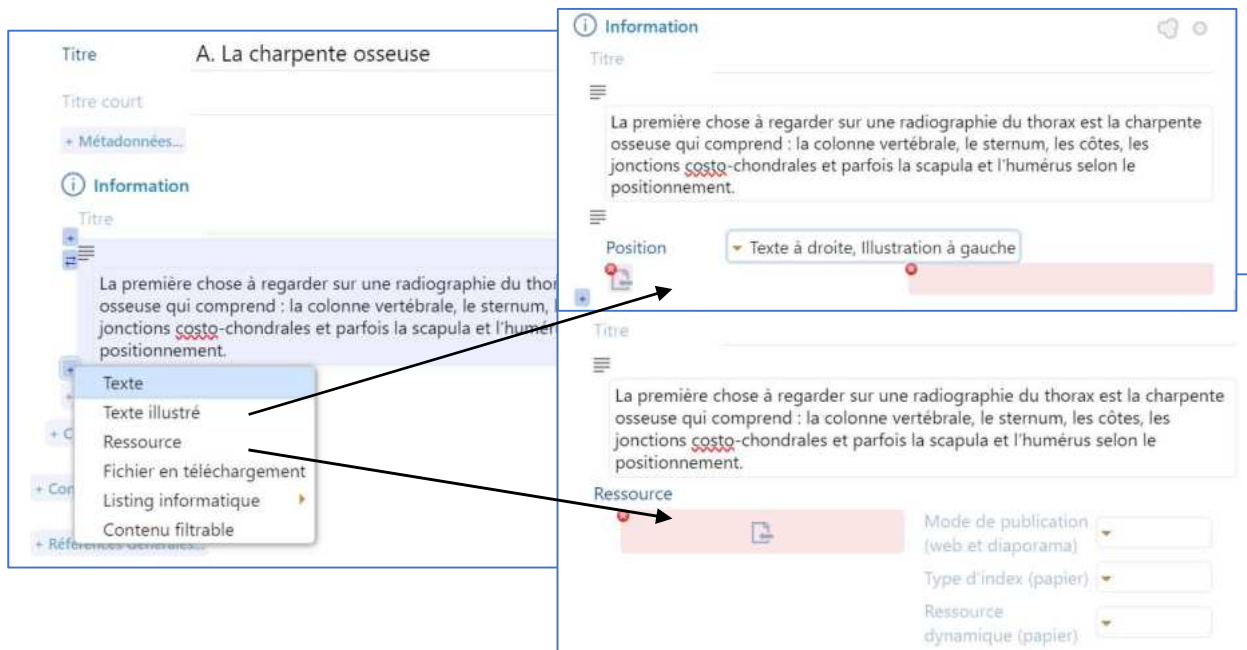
Titre A. La charpente osseuse

Titre court

+ Métadonnées...

Information

Titre

La première chose à regarder sur une radiographie du thor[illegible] osseuse qui comprend : la colonne vertébrale, le sternum, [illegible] jonctions costo-chondrales et parfois la scapula et l'humér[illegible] positionnement.

Texte
Texte illustré
Ressource
Fichier en téléchargement
Listing informatique
Contenu filtrable

+ C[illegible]

+ Con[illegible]

+ Références générales...

Information

Titre

La première chose à regarder sur une radiographie du thorax est la charpente osseuse qui comprend : la colonne vertébrale, le sternum, les côtes, les jonctions costo-chondrales et parfois la scapula et l'humérus selon le positionnement.

Position Texte à droite, Illustration à gauche

Titre

La première chose à regarder sur une radiographie du thorax est la charpente osseuse qui comprend : la colonne vertébrale, le sternum, les côtes, les jonctions costo-chondrales et parfois la scapula et l'humérus selon le positionnement.

Ressource

Mode de publication (web et diaporama)

Type d'index (papier)

Ressource dynamique (papier)